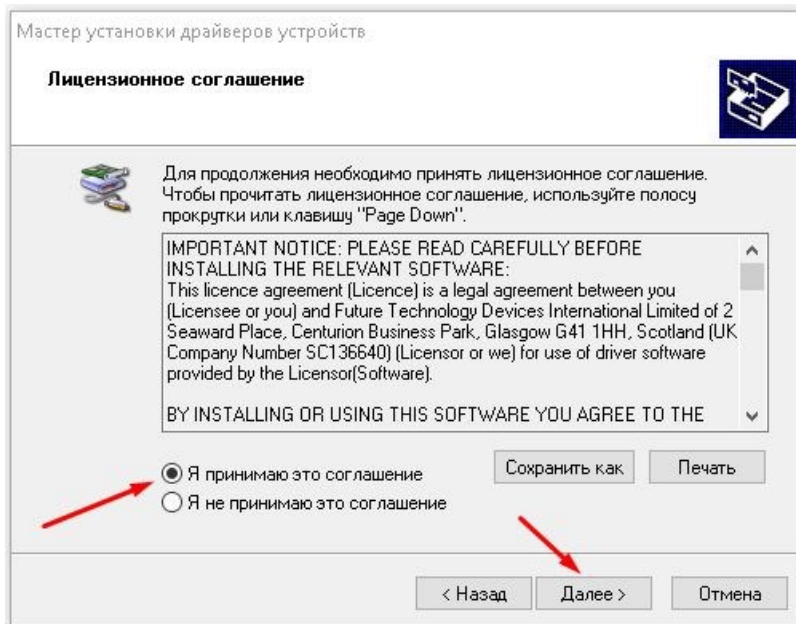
Мастер установки драйверов устройств

Лицензионное соглашение

Для продолжения необходимо принять лицензионное соглашение. Чтобы прочитать лицензионное соглашение, используйте полосу прокрутки или клавишу "Page Down".

IMPORTANT NOTICE: PLEASE READ CAREFULLY BEFORE INSTALLING THE RELEVANT SOFTWARE:
This licence agreement (Licence) is a legal agreement between you (Licensee or you) and Future Technology Devices International Limited of 2 Seaward Place, Centurion Business Park, Glasgow G41 1HH, Scotland (UK Company Number SC136640) (Licensor or we) for use of driver software provided by the Licensor(Software).

BY INSTALLING OR USING THIS SOFTWARE YOU AGREE TO THE

Я принимаю это соглашение
Я не принимаю это соглашение

Сохранить как
Печать

< Назад
Далее >
Отмена